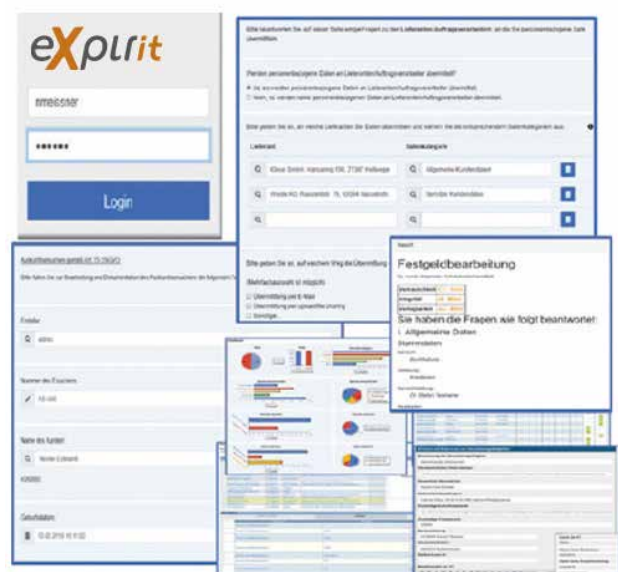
eXplrit

mmessner

••••••

Login

Bitte beantworten Sie auf dieser Seite einige Fragen zu den Lieferanten/Auftragsverarbeitern, an die Sie personenbezogene Daten übermitteln.

Werden personenbezogene Daten an Lieferanten/Auftragsverarbeiter übermittelt?

Ja, es werden personenbezogene Daten an Lieferanten/Auftragsverarbeiter übermittelt.

Nein, es werden keine personenbezogenen Daten an Lieferanten/Auftragsverarbeiter übermittelt.

Bitte geben Sie an, an welche Lieferanten Sie Daten übermitteln und wählen Sie die entsprechenden Datenkategorien aus.

Lieferant

Datenkategorie

Klaus GmbH, Hamburg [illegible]

Allgemeine Kundendaten

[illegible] AG, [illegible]

Sensible Kundendaten

Bitte geben Sie an, auf welchem Weg die Übermittlung erfolgt.

(Mehrfachauswahl ist möglich)

Übermittlung per E-Mail

Übermittlung per Upload/Download

Sonstiges

Auskunftsersuchen gemäß Art. 15 DSGVO

Bitte führen Sie zur Bearbeitung und Dokumentation des Auskunftsersuchens die folgenden Schritte durch

Ersteller

admin

Nummer des Ersuchens

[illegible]

Name des Kunden

Nicole Eckhardt

Geburtsdatum

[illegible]

Festgeldbearbeitung

Sie haben die Fragen wie folgt beantwortet:

I. Allgemeine Daten

Stammdaten

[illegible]